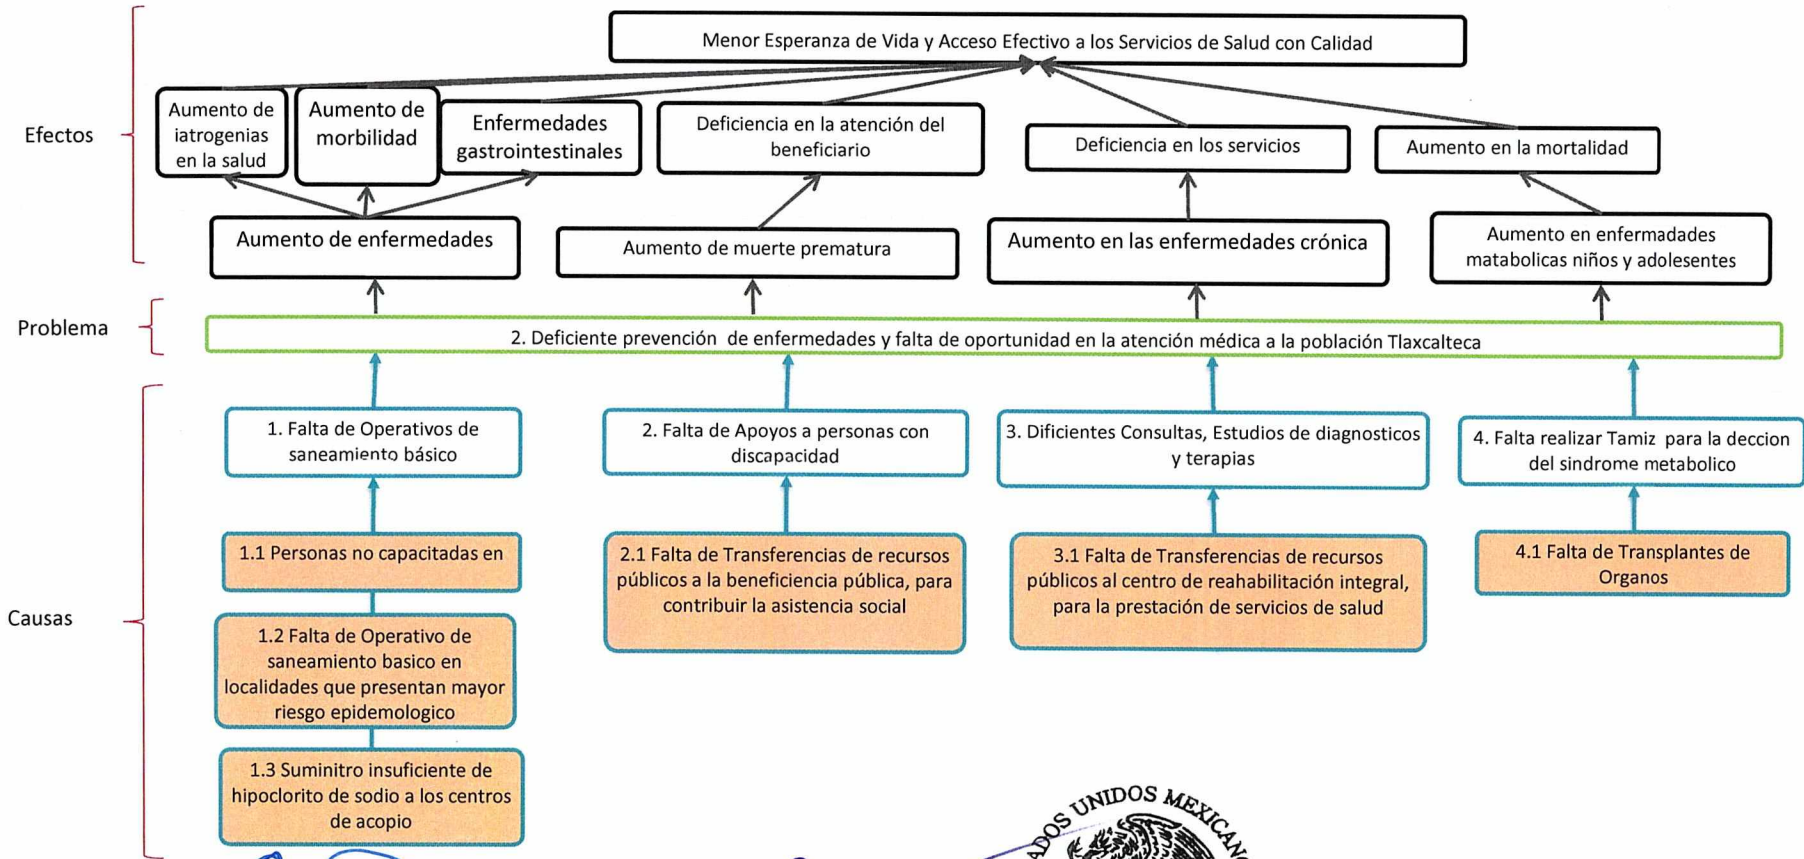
Efectos

Menor Esperanza de Vida y Acceso Efectivo a los Servicios de Salud con Calidad

Aumento de iatrogenias en la salud

Aumento de morbilidad

Enfermedades gastrointestinales

Deficiencia en la atención del beneficiario

Deficiencia en los servicios

Aumento en la mortalidad

Aumento de enfermedades

Aumento de muerte prematura

Aumento en las enfermedades crónica

Aumento en enfermedades matabolicas niños y adolesentes

Problema

2. Deficiente prevención de enfermedades y falta de oportunidad en la atención médica a la población Tlaxcalteca

Causas

1. Falta de Operativos de saneamiento básico

2. Falta de Apoyos a personas con discapacidad

3. Dificientes Consultas, Estudios de diagnosticos y terapias

4. Falta realizar Tamiz para la deccion del sindrome metabolico

1.1 Personas no capacitadas en

2.1 Falta de Transferencias de recursos públicos a la beneficiencia pública, para contribuir la asistencia social

3.1 Falta de Transferencias de recursos públicos al centro de reahabilitación integral, para la prestación de servicios de salud

4.1 Falta de Transplantes de Organos

1.2 Falta de Operativo de saneamiento basico en localidades que presentan mayor riesgo epidemologico

1.3 Suminitro insuficiente de hipoclorito de sodio a los centros de acopio

ADOS UNIDOS MEXICANO